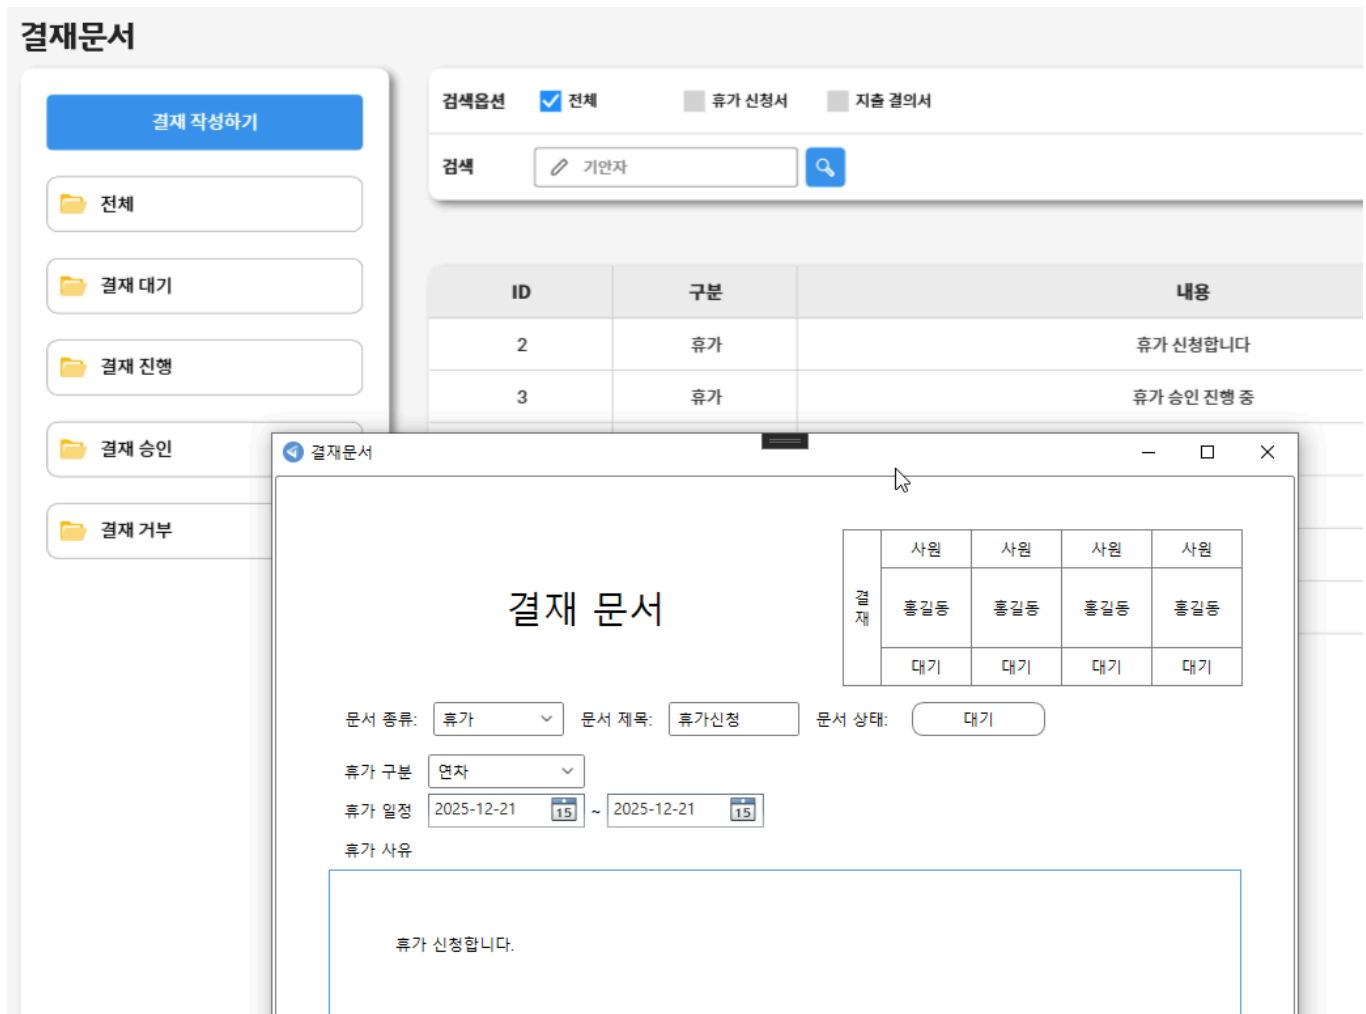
결재문서

결재 작성하기

전체

결재 대기

결재 진행

결재 승인

결재 거부

검색옵션 전체 휴가 신청서 지출 결의서

검색 기안자

| ID | 구분 | 내용 |
|---|---|---|
| 2 | 휴가 | 휴가 신청합니다 |
| 3 | 휴가 | 휴가 승인 진행 중 |

결재문서

결재 문서

| 결재 | 사원 | 사원 | 사원 | 사원 |
|---|---|---|---|---|
| | 홍길동 | 홍길동 | 홍길동 | 홍길동 |
| | 대기 | 대기 | 대기 | 대기 |

문서 종류: 휴가 문서 제목: 휴가신청 문서 상태: 대기

휴가 구분 연차

휴가 일정 2025-12-21 15 ~ 2025-12-21 15

휴가 사유

휴가 신청합니다.